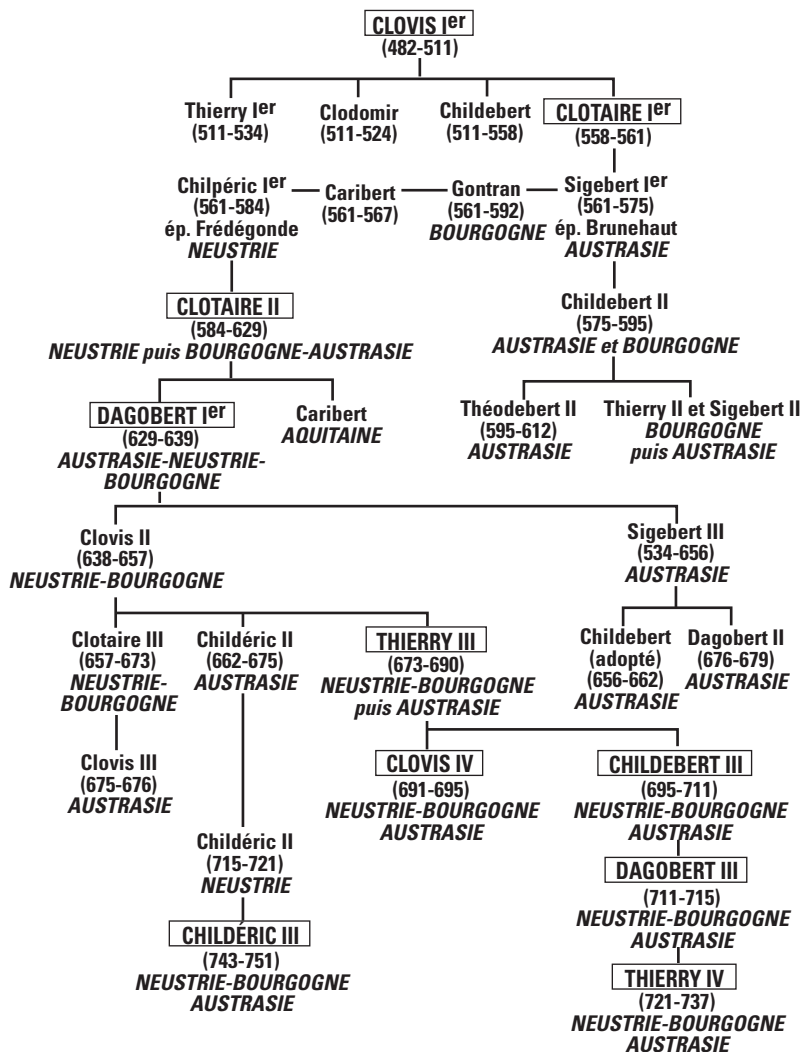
CLOVIS Ier
(482-511)

Thierry Ier
(511-534)

Clodomir
(511-524)

Childebert
(511-558)

CLOTAIRE Ier
(558-561)

Chilpéric Ier
(561-584)
ép. Frédégonde
NEUSTRIE

Caribert
(561-567)

Gontran
(561-592)
BOURGOGNE

Sigebert Ier
(561-575)
ép. Brunehaut
AUSTRASIE

CLOTAIRE II
(584-629)
NEUSTRIE puis BOURGOGNE-AUSTRASIE

Childebert II
(575-595)
AUSTRASIE et BOURGOGNE

DAGOBERT Ier
(629-639)
AUSTRASIE-NEUSTRIE-BOURGOGNE

Caribert
AQUITAINE

Théodebert II
(595-612)
AUSTRASIE

Thierry II et Sigebert II
BOURGOGNE
puis AUSTRASIE

Clovis II
(638-657)
NEUSTRIE-BOURGOGNE

Sigebert III
(534-656)
AUSTRASIE

Clotaire III
(657-673)
NEUSTRIE-BOURGOGNE

Childéric II
(662-675)
AUSTRASIE

THIERRY III
(673-690)
NEUSTRIE-BOURGOGNE
puis AUSTRASIE

Childebert
(adopté)
(656-662)
AUSTRASIE

Dagobert II
(676-679)
AUSTRASIE

Clovis III
(675-676)
AUSTRASIE

CLOVIS IV
(691-695)
NEUSTRIE-BOURGOGNE
AUSTRASIE

CHILDEBERT III
(695-711)
NEUSTRIE-BOURGOGNE
AUSTRASIE

Childéric II
(715-721)
NEUSTRIE

DAGOBERT III
(711-715)
NEUSTRIE-BOURGOGNE
AUSTRASIE

CHILDÉRIC III
(743-751)
NEUSTRIE-BOURGOGNE
AUSTRASIE

THIERRY IV
(721-737)
NEUSTRIE-BOURGOGNE
AUSTRASIE